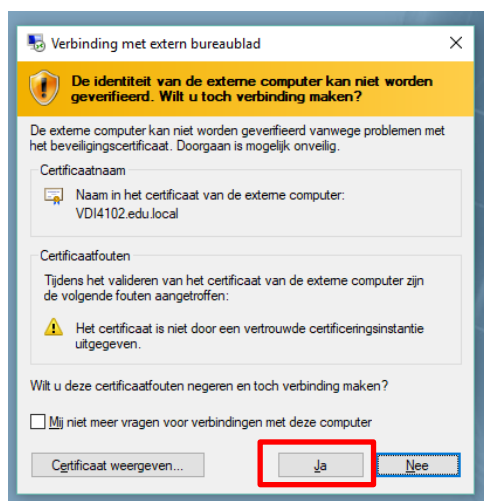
Verbinding met extern bureaublad

×

De identiteit van de externe computer kan niet worden geverifieerd. Wilt u toch verbinding maken?

De externe computer kan niet worden geverifieerd vanwege problemen met het beveiligingscertificaat. Doorgaan is mogelijk onveilig.

Certificaatnaam

Naam in het certificaat van de externe computer:
VDI4102.edu.local

Certificaatfouten

Tijdens het valideren van het certificaat van de externe computer zijn de volgende fouten aangetroffen:

Het certificaat is niet door een vertrouwde certificeringsinstantie uitgegeven.

Wilt u deze certificaatfouten negeren en toch verbinding maken?

Mij niet meer vragen voor verbindingen met deze computer

Certificaat weergeven...

Ja

Nee